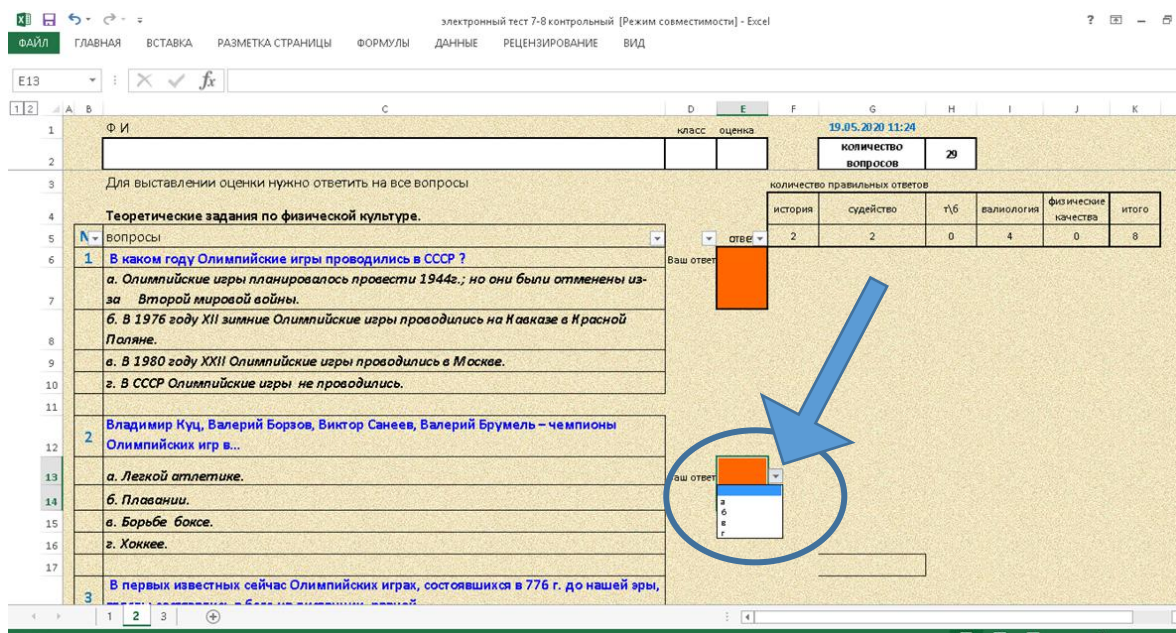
электронный тест 7-8 контрольный [Режим совместимости] - Excel

? – 

ФАЙЛ ГЛАВНАЯ ВСТАВКА РАЗМЕТКА СТРАНИЦЫ ФОРМУЛЫ ДАННЫЕ РЕЦЕНЗИРОВАНИЕ ВИД

E13 $f_x$

1 2 A B C D E F G H I J K

1 Ф И класс оценка 19.05.2020 11:24

2 количество вопросов 29

3 Для выставлении оценки нужно ответить на все вопросы количество правильных ответов

| история | судейство | т\б | валиология | физические качества | итого |
|---|---|---|---|---|---|
| 2 | 2 | 0 | 4 | 0 | 8 |

4 Теоретические задания по физической культуре.

5 N вопросы отве

6 1 В каком году Олимпийские игры проводились в СССР ? Ваш ответ

7 а. Олимпийские игры планировалось провести 1944г.; но они были отменены из-за Второй мировой войны.

8 б. В 1976 году XII зимние Олимпийские игры проводились на Кавказе в Красной Поляне.

9 в. В 1980 году XXII Олимпийские игры проводились в Москве.

10 г. В СССР Олимпийские игры не проводились.

11

12 2 Владимир Куц, Валерий Борзов, Виктор Санеев, Валерий Брумель – чемпионы Олимпийских игр в...

13 а. Легкой атлетике. Ваш ответ

а
б
в
г

14 б. Плавании.

15 в. Борьбе боксе.

16 г. Хоккее.

17

3 В первых известных сейчас Олимпийских играх, состоявшихся в 776 г. до нашей эры, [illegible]

1 2 3 ⊕